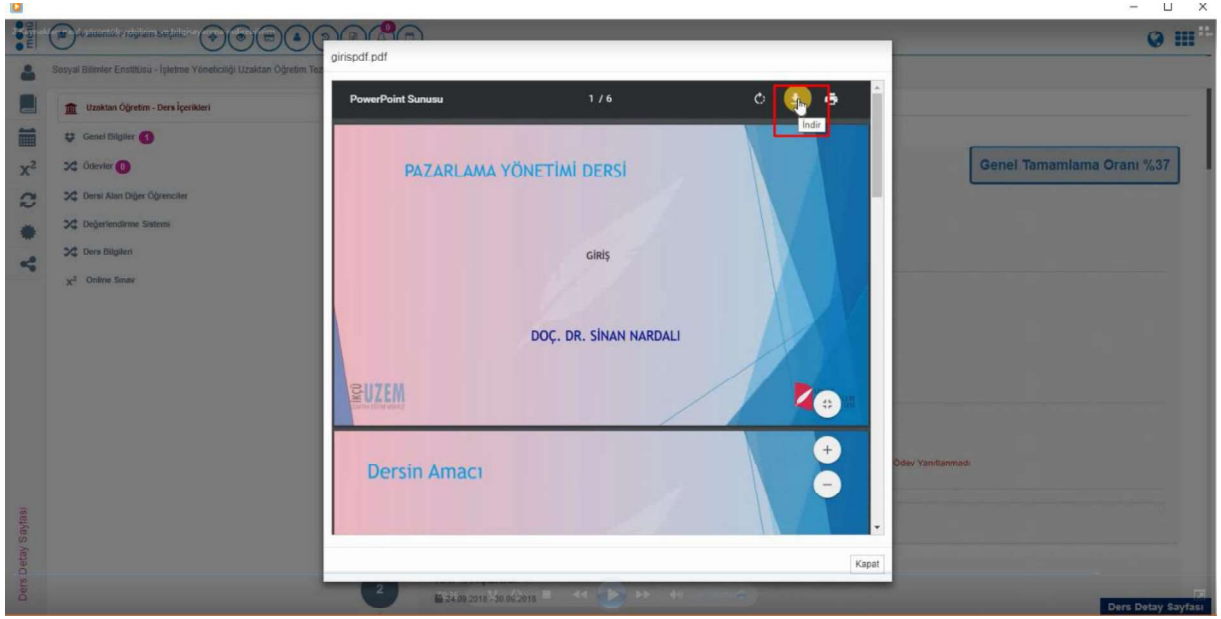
Akademik Program Seçimi

Sosyal Bilimler Enstitüsü - İşletme Yöneticiliği Uzaktan Öğretim Tez

Uzaktan Öğretim - Ders İçerikleri

Genel Bilgiler 1

Ödevler 0

Dersi Alan Diğer Öğrenciler

Değerlendirme Sistemi

Ders Bilgileri

$x^2$ Online Sınav

girispdf.pdf

PowerPoint Sunusu

1 / 6

İndir

PAZARLAMA YÖNETİMİ DERSİ

GİRİŞ

DOÇ. DR. SİNAN NARDALI

UZEM

Dersin Amacı

Kapat

Genel Tamamlama Oranı %37

Ödev Yanıtlanmadı

2

24.09.2018 - 30.09.2018

Ders Detay Sayfası

Ders Detay Sayfası